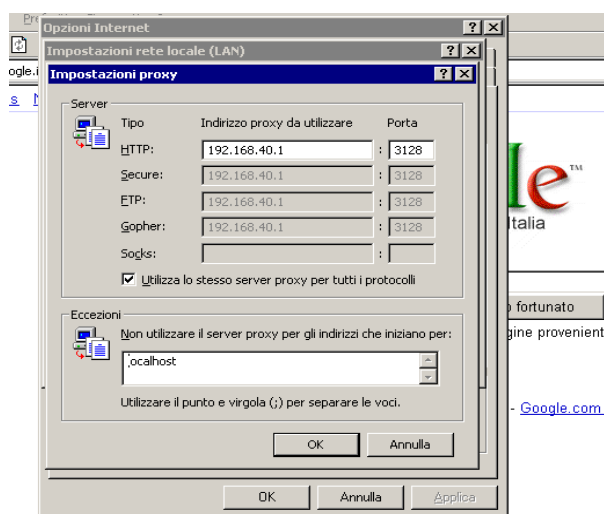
Pro
Opzioni Internet
? X
Impostazioni rete locale (LAN)
? X
ogle.i
Impostazioni proxy
? X
s N
Server
Tipo
Indirizzo proxy da utilizzare
Porta
HTTP:
192.168.40.1
:
3128
Secure:
192.168.40.1
:
3128
FTP:
192.168.40.1
:
3128
Gopher:
192.168.40.1
:
3128
Socks:
:
Utilizza lo stesso server proxy per tutti i protocolli
le™
Italia
Eccezioni
Non utilizzare il server proxy per gli indirizzi che iniziano per:
;ocalhost
Utilizzare il punto e virgola (;) per separare le voci.
o fortunato
gine provenient
- Google.com
OK
Annulla
OK
Annulla
Applica